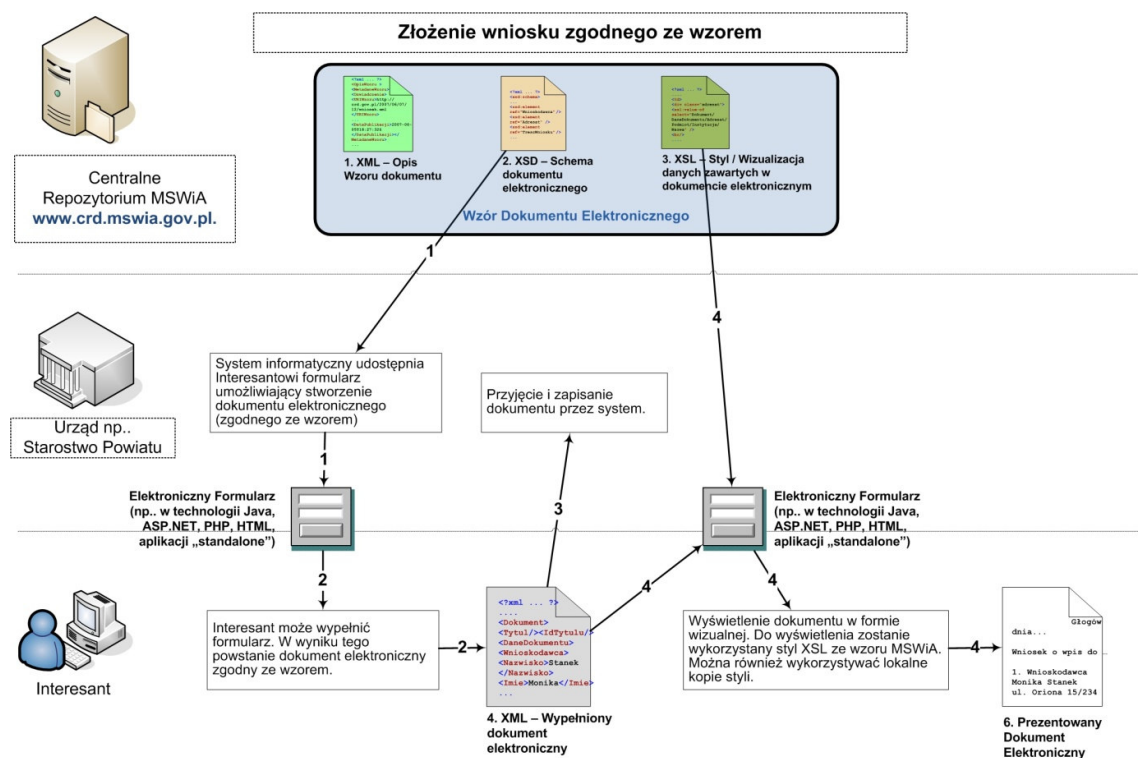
Złożenie wniosku zgodnego ze wzorem

Centralne Repozytorium MSWiA
www.crd.mswia.gov.pl.

1. XML – Opis Wzoru dokumentu

2. XSD – Schema dokumentu elektronicznego

3. XSL – Styl / Wizualizacja danych zawartych w dokumencie elektronicznym

Wzór Dokumentu Elektronicznego

1

4

Urząd np.. Starostwo Powiatu

System informatyczny udostępnia Interesantowi formularz umożliwiający stworzenie dokumentu elektronicznego (zgodnego ze wzorem)

Przyjęcie i zapisanie dokumentu przez system.

1

3

Elektroniczny Formularz (np.. w technologii Java, ASP.NET, PHP, HTML, aplikacji „standalone")

Elektroniczny Formularz (np.. w technologii Java, ASP.NET, PHP, HTML, aplikacji „standalone")

2

4

4

Interesant

Interesant może wypełnić formularz. W wyniku tego powstanie dokument elektroniczny zgodny ze wzorem.

2

<?xml ... ?>
....
<Dokument>
<Tytul/><IdTytulu/>
</DaneDokumentu>
<Wnioskodawca>
<Nazwisko>Stanek
</Nazwisko>
<Imie>Monika</Imie>
...

Wyświetlenie dokumentu w formie wizualnej. Do wyświetlenia zostanie wykorzystany styl XSL ze wzoru MSWiA. Można również wykorzystywać lokalne kopie styli.

4

Głogów dnia...
Wniosek o wpis do ...
1. Wnioskodawca
Monika Stanek
ul. Oriona 15/234

4. XML – Wypełniony dokument elektroniczny

6. Prezentowany Dokument Elektroniczny